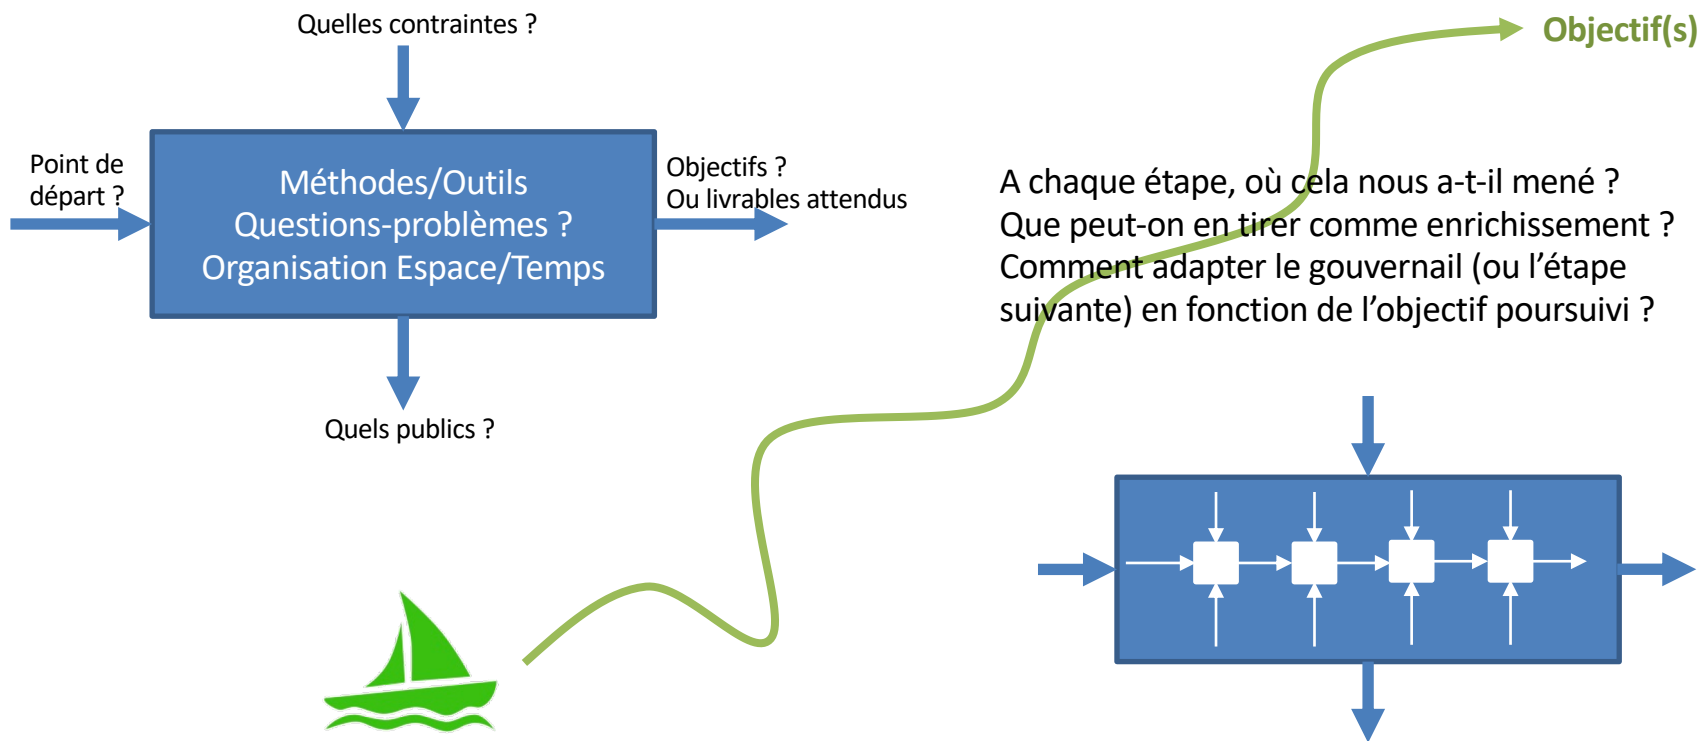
Quelles contraintes ?

Point de départ ?

Méthodes/Outils
Questions-problèmes ?
Organisation Espace/Temps

Objectifs ?
Ou livrables attendus

Quels publics ?

Objectif(s)

A chaque étape, où cela nous a-t-il mené ?
Que peut-on en tirer comme enrichissement ?
Comment adapter le gouvernail (ou l'étape suivante) en fonction de l'objectif poursuivi ?